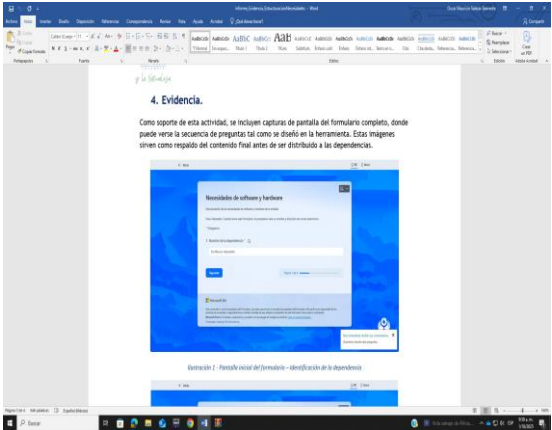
4. Evidencia.

Como soporte de esta actividad, se incluyen capturas de pantalla del formulario completo, donde puede verse la secuencia de preguntas tal como se diseñó en la herramienta. Estas imágenes sirven como respaldo del contenido final antes de ser distribuido a las dependencias.

Necesidades de software y hardware

1. Nombre de la dependencia

Siguiente

Microsoft Forms

Ilustración 1 - Pantalla inicial del formulario – Identificación de la dependencia